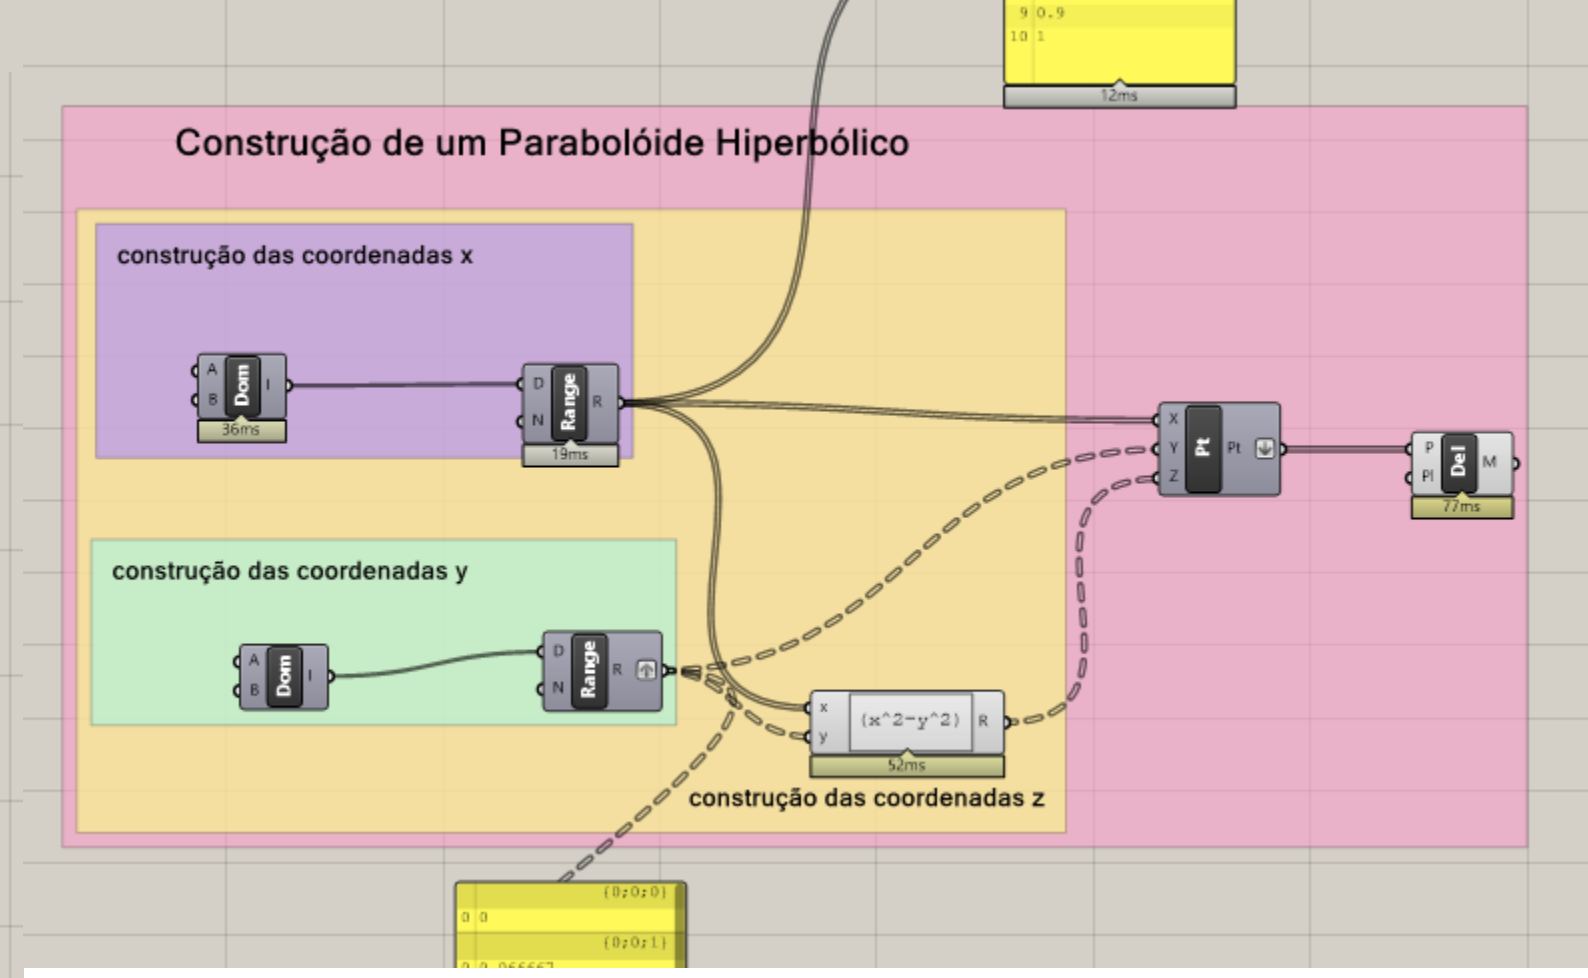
9 0.9
10 1
12ms

Construção de um Parabolóide Hiperbólico

construção das coordenadas x

A
B
Dom
I
36ms

D
N
Range
R
19ms

X
Y
Z
Pt
Pt

P
Pl
Del
M
77ms

construção das coordenadas y

A
B
Dom
I

D
N
Range
R

x
y
(x^2-y^2)
R
52ms

construção das coordenadas z

{0;0;0}
0 0
{0;0;1}
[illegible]